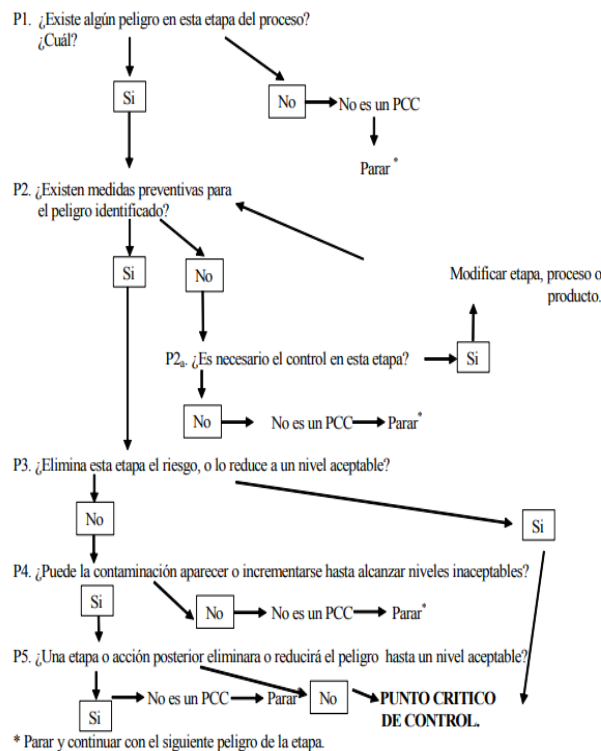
P1. ¿Existe algún peligro en esta etapa del proceso? ¿Cuál?

Si

No

No es un PCC

Parar *

P2. ¿Existen medidas preventivas para el peligro identificado?

Si

No

Modificar etapa, proceso o producto.

P2a. ¿Es necesario el control en esta etapa?

Si

No

No es un PCC

Parar*

P3. ¿Elimina esta etapa el riesgo, o lo reduce a un nivel aceptable?

No

Si

P4. ¿Puede la contaminación aparecer o incrementarse hasta alcanzar niveles inaceptables?

Si

No

No es un PCC

Parar*

P5. ¿Una etapa o acción posterior eliminara o reducirá el peligro hasta un nivel aceptable?

No es un PCC

Parar*

No

PUNTO CRITICO DE CONTROL.

Si

* Parar y continuar con el siguiente peligro de la etapa.